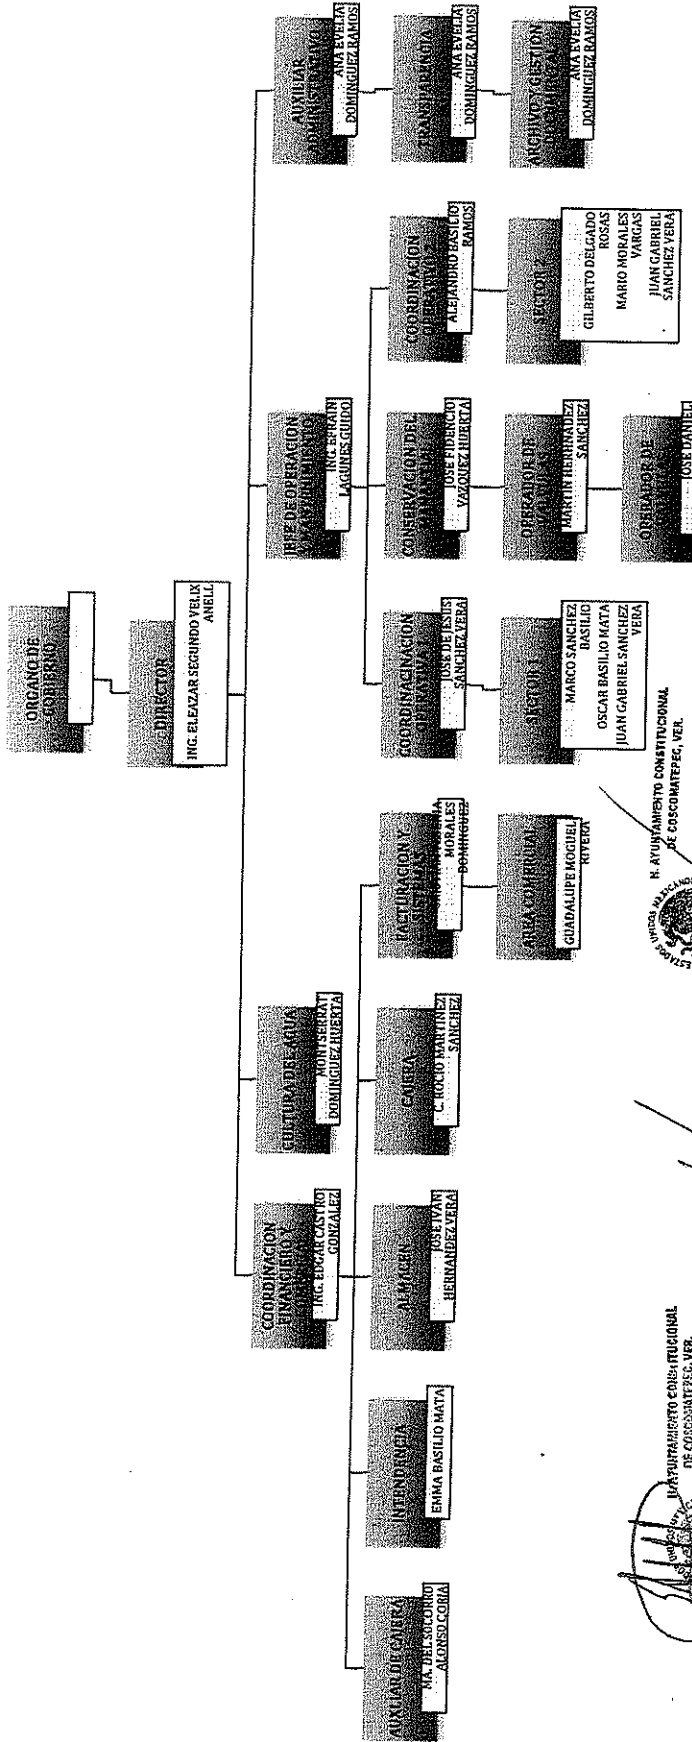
ORGANO DE GOBIERNO

DIRECTOR
ING. ELEAZAR SEGUNDO FELIX ANELL

COORDINACION FINANCIERO Y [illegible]
ING. EDGAR CASTRO GONZALEZ

CULTURA DEL AGUA
MONTSERRAT DOMINGUEZ HUERTA

JEFE DE OPERACION Y MANTENIMIENTO
ING. EFRAIN LAGUNES GUIDO

AUXILIAR ADMINISTRATIVO
ANA EVELIA DOMINGUEZ RAMOS

TRANSPARENCIA
ANA EVELIA DOMINGUEZ RAMOS

ARCHIVO Y GESTION DOCUMENTAL
ANA EVELIA DOMINGUEZ RAMOS

AUXILIAR DE CAJERA
MA. DEL SOCORRO ALONSO CORIA

INTENDENCIA
EMMA BASILIO MATA

ALMACEN
JOSE IVAN HERNANDEZ VERA

CAJERA
C. ROCIO MARTINEZ SANCHEZ

FACTURACION Y SISTEMAS
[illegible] MORALES DOMINGUEZ

AREA COMERCIAL
GUADALUPE MOGUEL RIVERA

COORDINACION OPERATIVA 1
JOSE DE JESUS SANCHEZ VERA

SECTOR 1
MARCO SANCHEZ BASILIO
OSCAR BASILIO MATA
JUAN GABRIEL SANCHEZ VERA

CONSERVACION DEL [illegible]
JOSE FIDENCIO VAZQUEZ HUERTA

OPERADOR DE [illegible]
MARTIN HERNANDEZ SANCHEZ

OPERADOR DE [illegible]
JOSE DANIEL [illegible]

COORDINACION OPERATIVO 2
ALEJANDRO BASILIO RAMOS

SECTOR 2
GILBERTO DELGADO ROSAS
MARIO MORALES VARGAS
JUAN GABRIEL SANCHEZ VERA

H. AYUNTAMIENTO CONSTITUCIONAL DE COSCOMATEPEC, VER.
ESTADOS UNIDOS MEXICANOS

H. AYUNTAMIENTO CONSTITUCIONAL DE COSCOMATEPEC, VER.
ESTADOS UNIDOS MEXICANOS